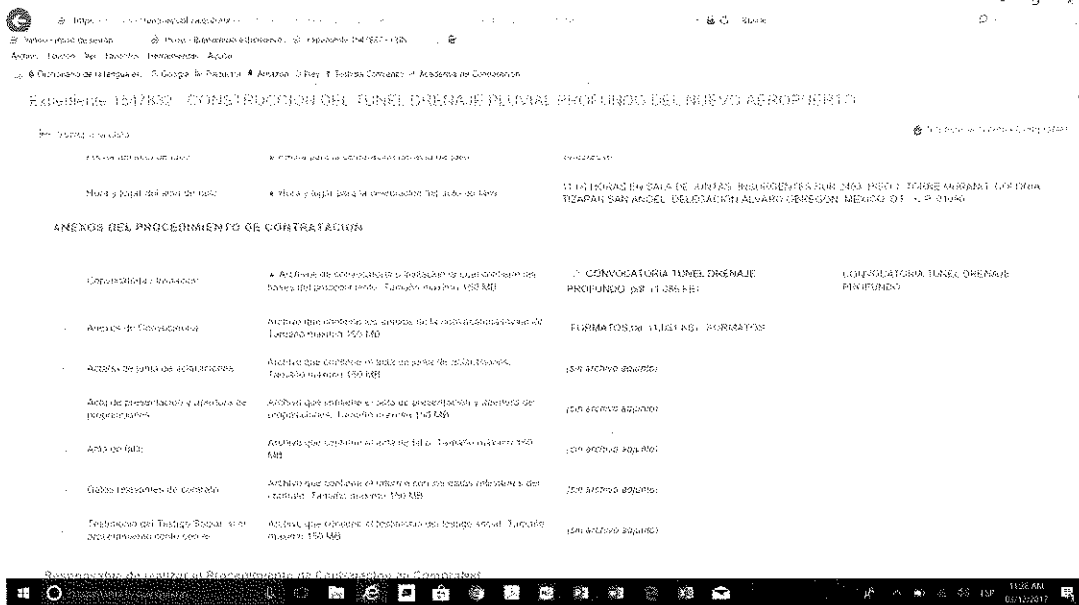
Expediente 1547832 - CONSTRUCCION DEL TUNEL DRENAJE PLUVIAL PROFUNDO DEL NUEVO AEROPUERTO

Hora y lugar del acto de fallo | Hora y lugar para la celebración del acto de fallo | 11:00 HORAS EN SALA DE JUNTAS, INSURGENTES SUR 2453, PISO 1, TORRE MURANO, COLONIA TIZAPAN SAN ANGEL, DELEGACIÓN ALVARO OBREGÓN, MÉXICO D.F., C.P. 01090

ANEXOS DEL PROCEDIMIENTO DE CONTRATACION

| | | |
|---|---|---|
| Convocatoria / Invitación | Archivos de convocatoria o invitación al procedimiento, Tamaño máximo 150 MB | CONVOCATORIA TUNEL DRENAJE PROFUNDO .pdf (1,386 KB) | CONVOCATORIA TUNEL DRENAJE PROFUNDO |
| Anexos de Convocatoria | Archivo que contiene los anexos de la convocatoria, Tamaño máximo 150 MB | FORMATOS.pdf (1,181 KB) FORMATOS |
| Acta(s) de junta de aclaraciones | Archivo que contiene el acta de junta de aclaraciones, Tamaño máximo 150 MB | (sin archivo adjunto) |
| Acta de presentación y apertura de proposiciones | Archivo que contiene el acta de presentación y apertura de proposiciones, Tamaño máximo 150 MB | (sin archivo adjunto) |
| Acta de fallo | Archivo que contiene el acta de fallo, Tamaño máximo 150 MB | (sin archivo adjunto) |
| Datos relevantes del contrato | Archivo que contiene el informe con los datos relevantes del contrato, Tamaño máximo 150 MB | (sin archivo adjunto) |
| Testimonio del Testigo Social, si se está empleando como tal | Archivo que contiene el testimonio del testigo social, Tamaño máximo 150 MB | (sin archivo adjunto) |

Responsable de realizar el Procedimiento de Contratación en CompraNet

11:26 AM
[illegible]